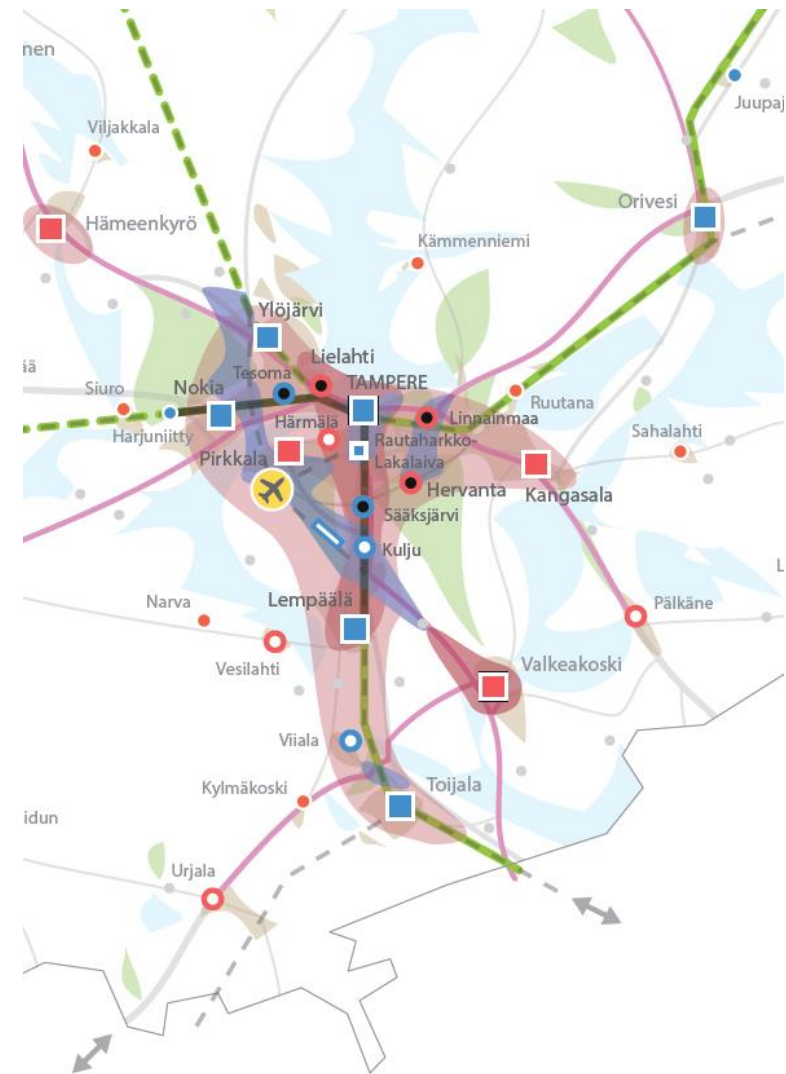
nen
Viljakkala
Juupaj
Hämeenkyrö
Orivesi
Kämmenniemi
Ylöjärvi
Lielahti
iä
Tesoma
TAMPERE
Siuro
Nokia
Linnainmaa
Ruutana
Harjuniitty
Härmälä
Rautaharkko-
Lakalaiva
Sahalahti
Pirkkala
Hervanta
Kangasala
Sääksjärvi
Kulju
L
Narva
Lempäälä
Pälkäne
Vesilahti
Valkeakoski
Viiala
Toijala
Kylmäkoski
idun
Urjala